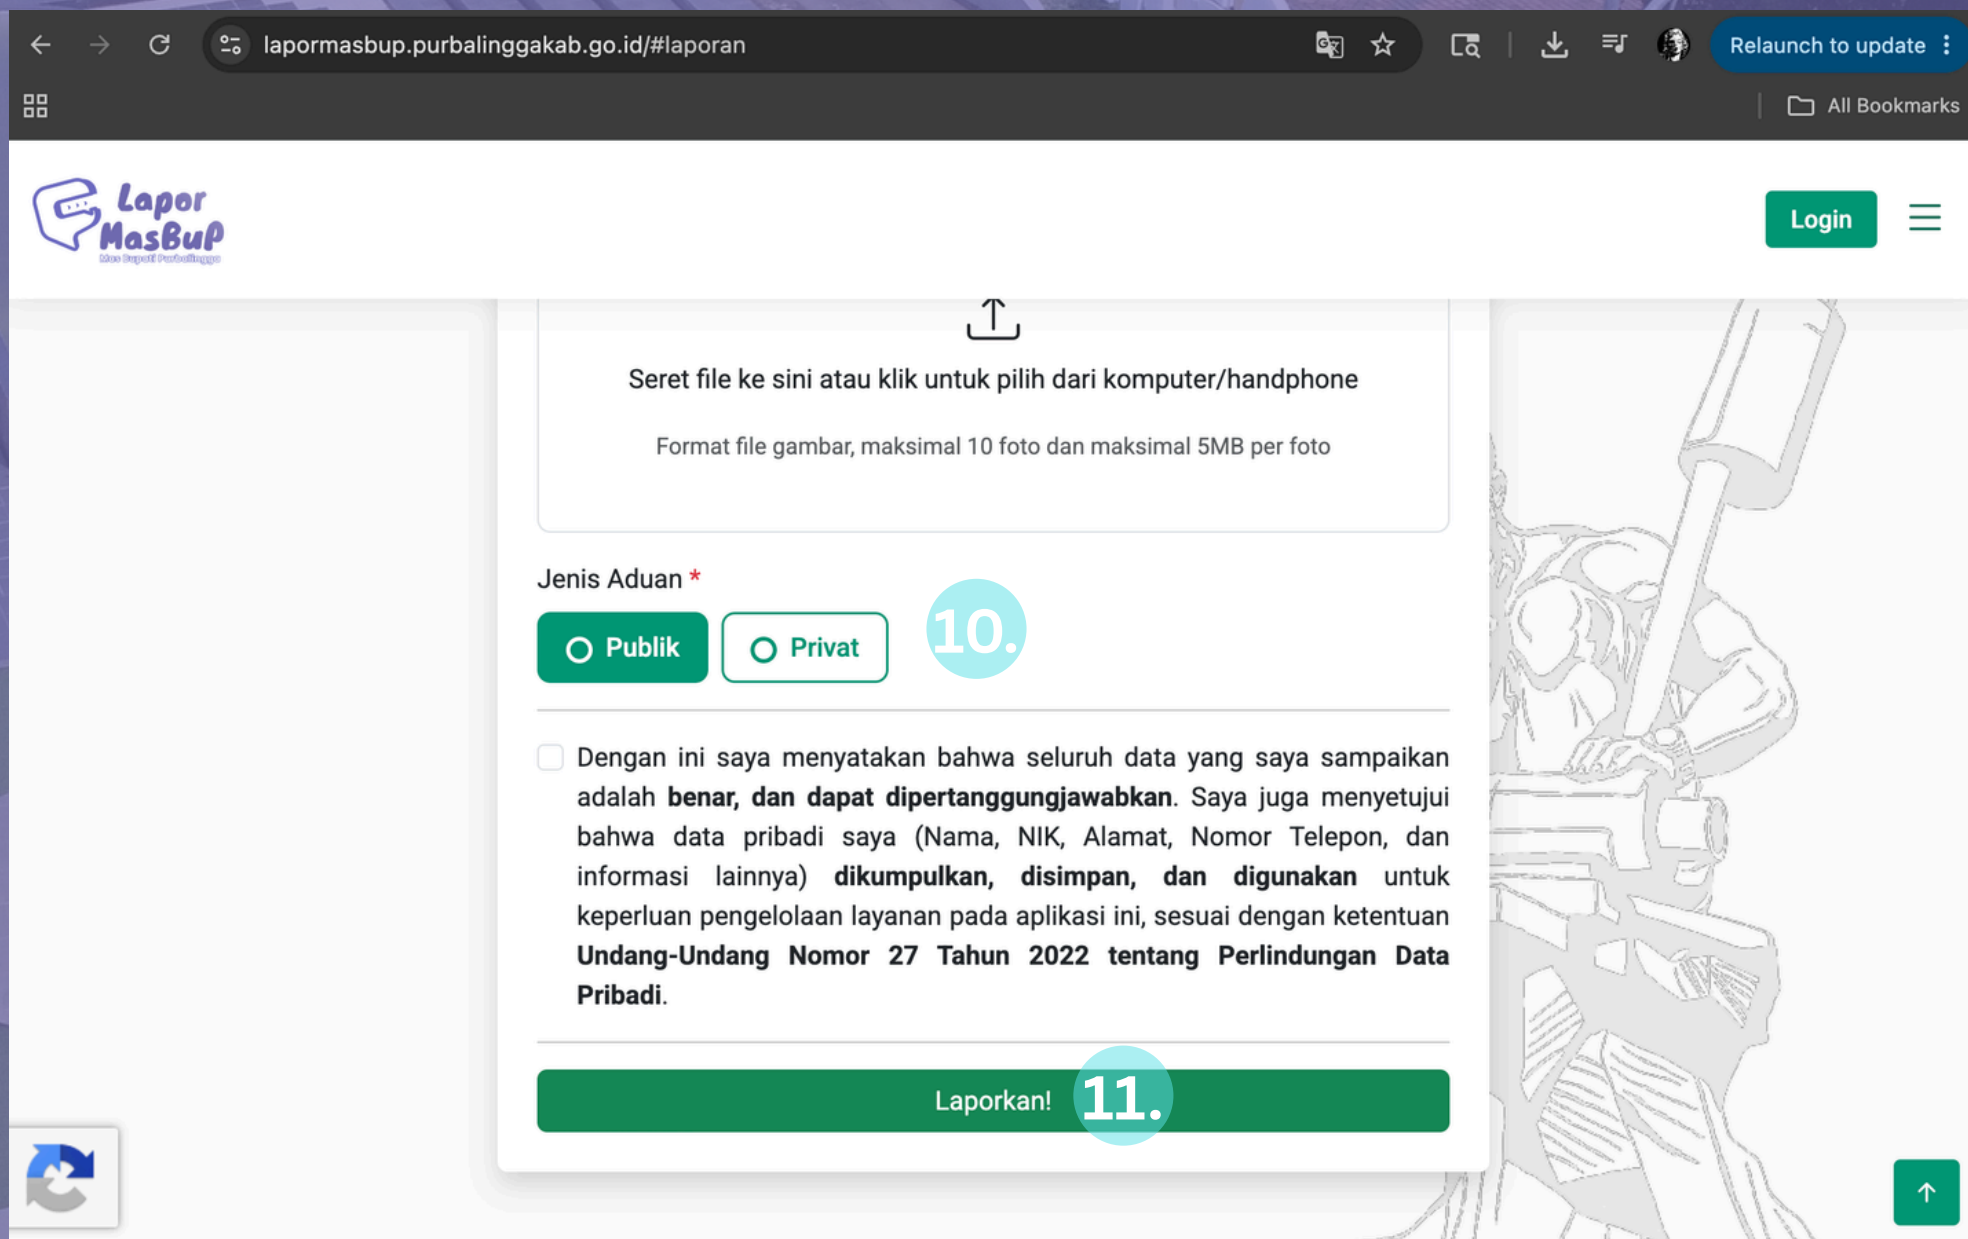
lapormasbup.purbalinggakab.go.id/#laporan

Relaunch to update

All Bookmarks

Lapor MasBuP
Mas Bupati Purbalingga

Login

Seret file ke sini atau klik untuk pilih dari komputer/handphone

Format file gambar, maksimal 10 foto dan maksimal 5MB per foto

Jenis Aduan *

Publik Privat

10.

Dengan ini saya menyatakan bahwa seluruh data yang saya sampaikan adalah **benar, dan dapat dipertanggungjawabkan**. Saya juga menyetujui bahwa data pribadi saya (Nama, NIK, Alamat, Nomor Telepon, dan informasi lainnya) **dikumpulkan, disimpan, dan digunakan** untuk keperluan pengelolaan layanan pada aplikasi ini, sesuai dengan ketentuan **Undang-Undang Nomor 27 Tahun 2022 tentang Perlindungan Data Pribadi**.

Laporkan!

11.